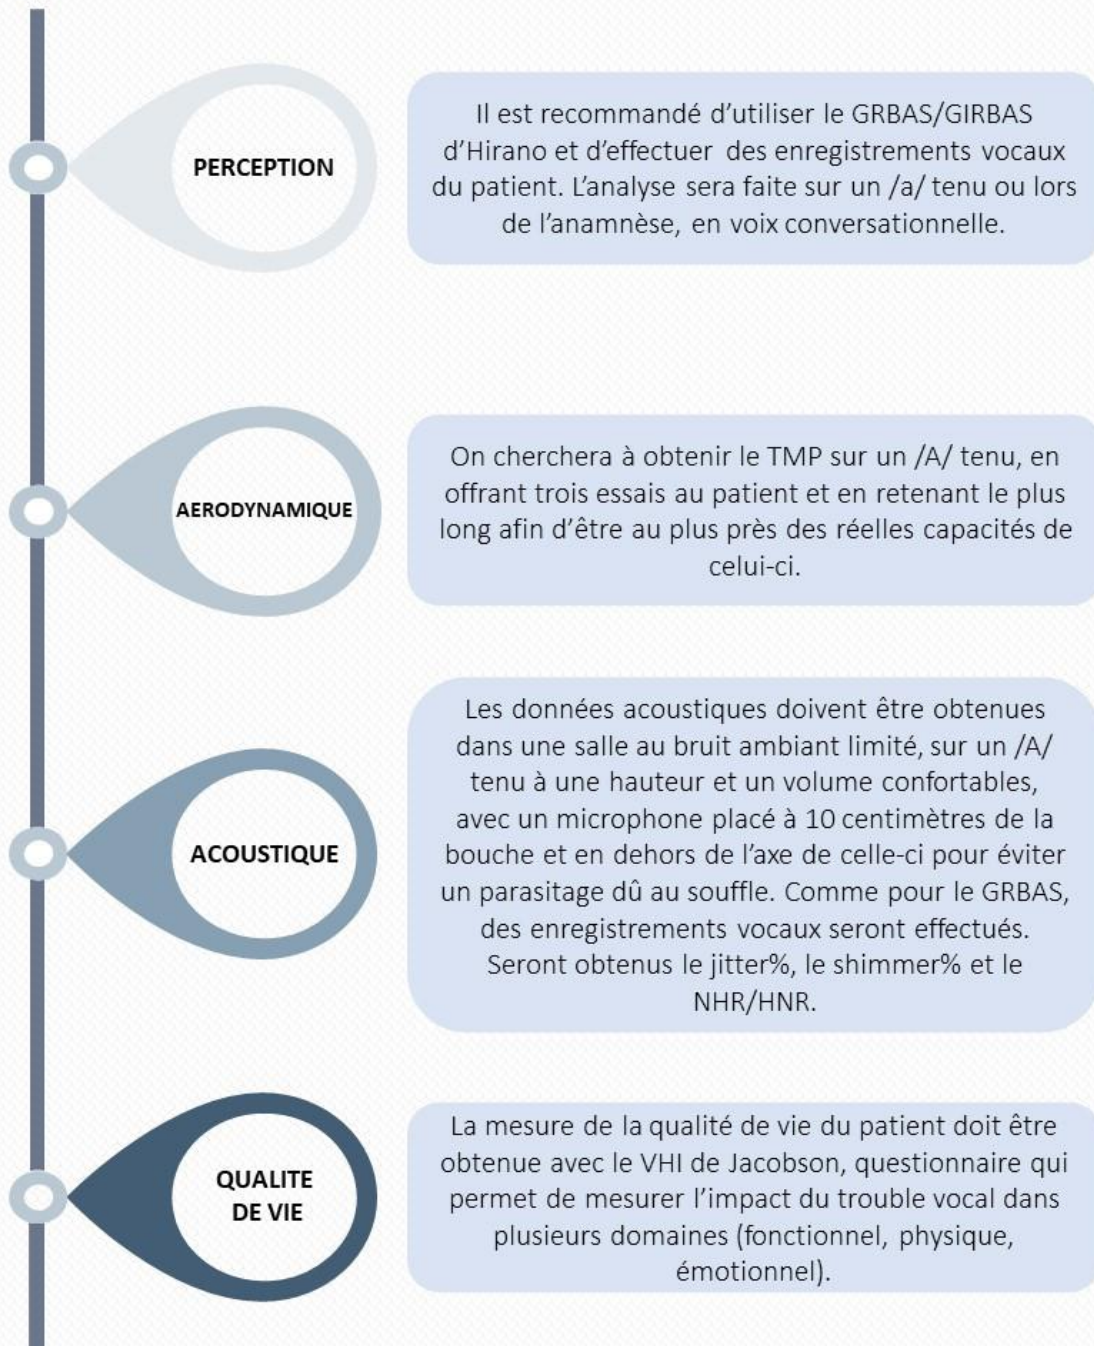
PERCEPTION

Il est recommandé d'utiliser le GRBAS/GIRBAS d'Hirano et d'effectuer des enregistrements vocaux du patient. L'analyse sera faite sur un /a/ tenu ou lors de l'anamnèse, en voix conversationnelle.

AERODYNAMIQUE

On cherchera à obtenir le TMP sur un /A/ tenu, en offrant trois essais au patient et en retenant le plus long afin d'être au plus près des réelles capacités de celui-ci.

ACOUSTIQUE

Les données acoustiques doivent être obtenues dans une salle au bruit ambiant limité, sur un /A/ tenu à une hauteur et un volume confortables, avec un microphone placé à 10 centimètres de la bouche et en dehors de l'axe de celle-ci pour éviter un parasitage dû au souffle. Comme pour le GRBAS, des enregistrements vocaux seront effectués. Seront obtenus le jitter%, le shimmer% et le NHR/HNR.

QUALITE DE VIE

La mesure de la qualité de vie du patient doit être obtenue avec le VHI de Jacobson, questionnaire qui permet de mesurer l'impact du trouble vocal dans plusieurs domaines (fonctionnel, physique, émotionnel).